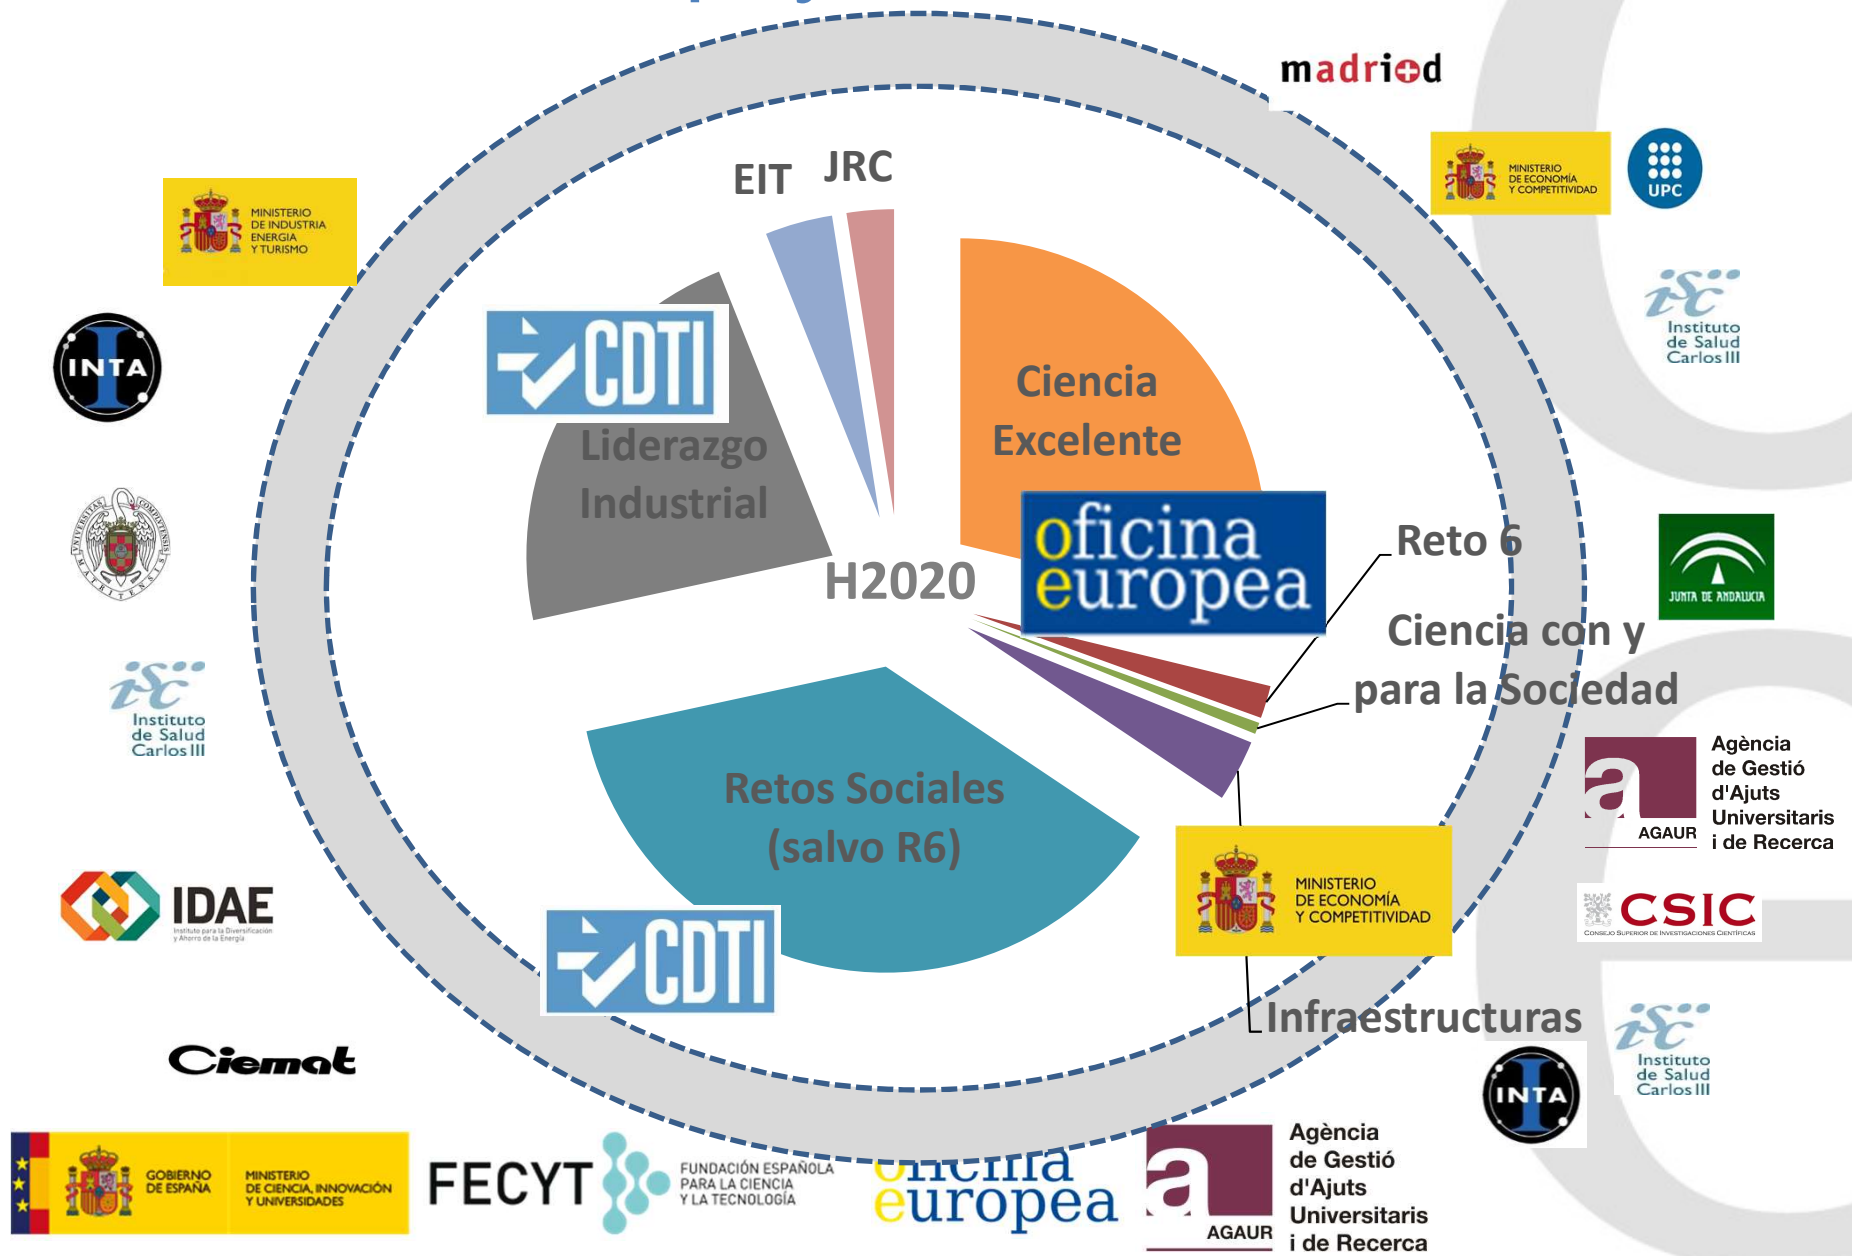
madrid

MINISTERIO DE ECONOMÍA Y COMPETITIVIDAD

UPC

MINISTERIO DE INDUSTRIA ENERGIA Y TURISMO

EIT

JRC

isc Instituto de Salud Carlos III

INTA

CDTI

Liderazgo Industrial

Ciencia Excelente

oficina europea

H2020

Reto 6

JUNTA DE ANDALUCIA

Ciencia con y para la Sociedad

isc Instituto de Salud Carlos III

Agència de Gestió d'Ajuts Universitaris i de Recerca

AGAUR

Retos Sociales (salvo R6)

MINISTERIO DE ECONOMÍA Y COMPETITIVIDAD

IDAE

Instituto para la Diversificación y Ahorro de la Energía

CSIC

CONSEJO SUPERIOR DE INVESTIGACIONES CIENTÍFICAS

CDTI

Infraestructuras

isc Instituto de Salud Carlos III

Ciemat

INTA

GOBIERNO DE ESPAÑA

MINISTERIO DE CIENCIA, INNOVACIÓN Y UNIVERSIDADES

FECYT

FUNDACIÓN ESPAÑOLA PARA LA CIENCIA Y LA TECNOLOGÍA

oficina europea

AGAUR

Agència de Gestió d'Ajuts Universitaris i de Recerca